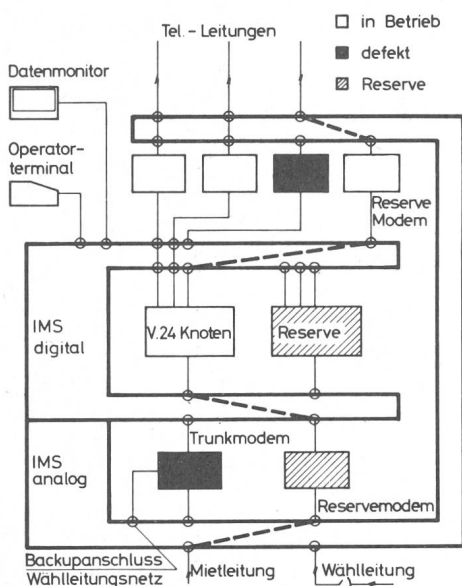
Tel. - Leitungen

☐ in Betrieb
■ defekt
▨ Reserve

Datenmonitor

Operatorterminal

Reserve Modem

IMS digital

V.24 Knoten

Reserve

Trunkmodem

IMS analog

Reservemodem

Backupanschluss Wählleitungsnetz

Mietleitung

Wählleitung